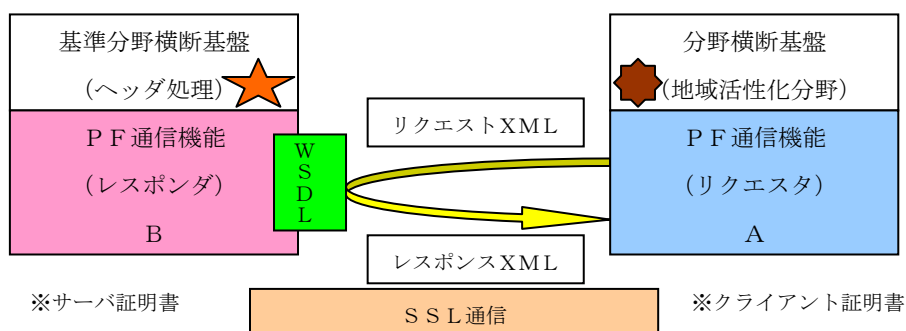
基準分野横断基盤

（ヘッダ処理）

ＰＦ通信機能

（レスポンダ）

Ｂ

Ｗ
Ｓ
Ｄ
Ｌ

リクエストＸＭＬ

レスポンスＸＭＬ

分野横断基盤

（地域活性化分野）

ＰＦ通信機能

（リクエスタ）

Ａ

※サーバ証明書

ＳＳＬ通信

※クライアント証明書